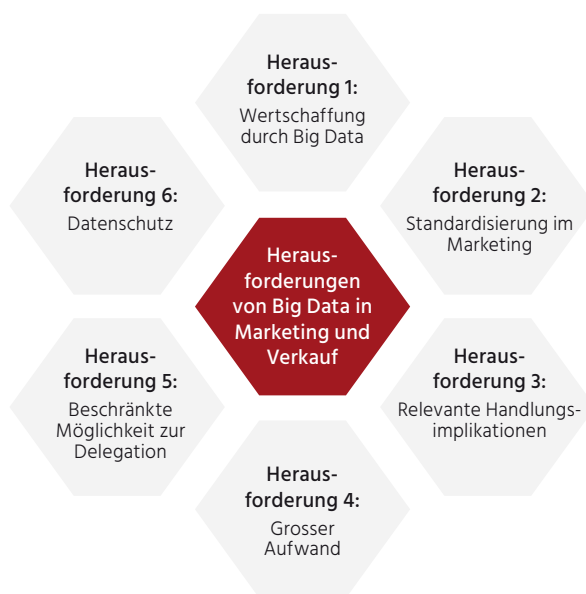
Herausforderung 1:
Wertschaffung durch Big Data

Herausforderung 6:
Datenschutz

Herausforderung 2:
Standardisierung im Marketing

Herausforderungen von Big Data in Marketing und Verkauf

Herausforderung 5:
Beschränkte Möglichkeit zur Delegation

Herausforderung 3:
Relevante Handlungsimplikationen

Herausforderung 4:
Grosser Aufwand